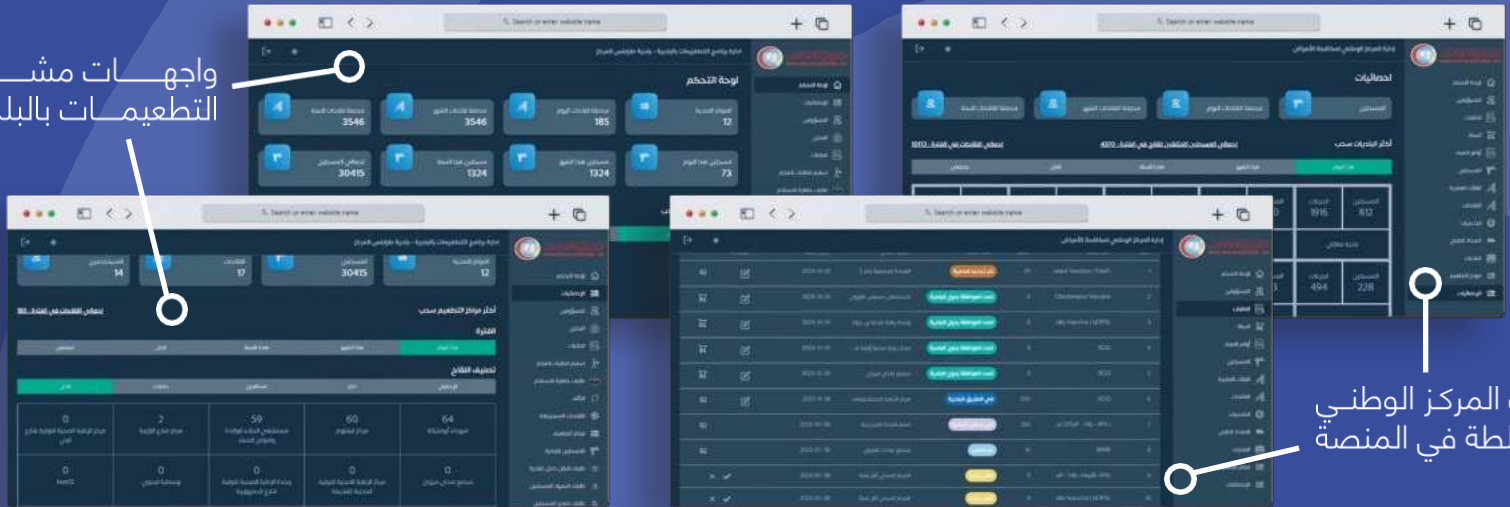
واجهـــات مشـ
التطعيمـــات بالبل

Search or enter website name

لوحة التحكم

3546
3546
185
12
30415
1324
1324
73

احصائيات

14
17
30415
12

المركز الوطني
لطة في المنصة

1916
812
494
228

64
60
59
2
0
0
0
0
0